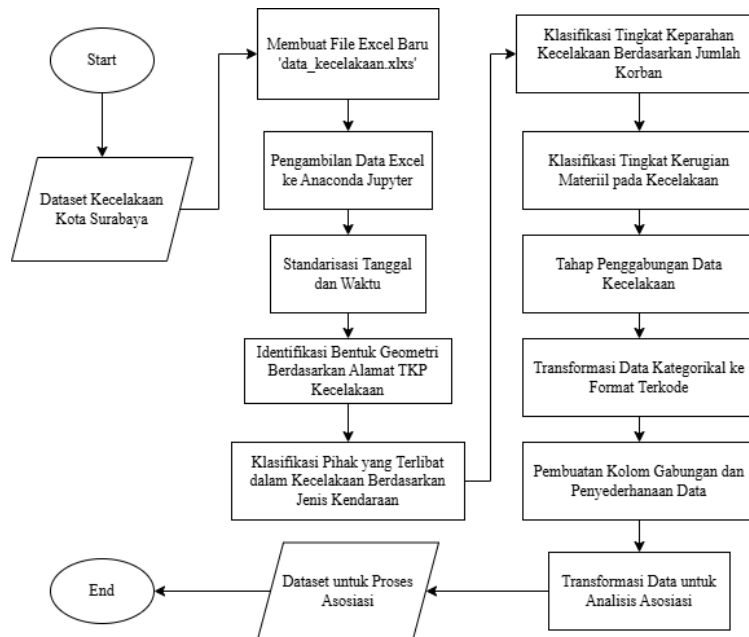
Start

Dataset Kecelakaan Kota Surabaya

Membuat File Excel Baru 'data_kecelakaan.xlxs'

Pengambilan Data Excel ke Anaconda Jupyter

Standarisasi Tanggal dan Waktu

Identifikasi Bentuk Geometri Berdasarkan Alamat TKP Kecelakaan

Klasifikasi Pihak yang Terlibat dalam Kecelakaan Berdasarkan Jenis Kendaraan

Klasifikasi Tingkat Keparahan Kecelakaan Berdasarkan Jumlah Korban

Klasifikasi Tingkat Kerugian Materiil pada Kecelakaan

Tahap Penggabungan Data Kecelakaan

Transformasi Data Kategorikal ke Format Terkode

Pembuatan Kolom Gabungan dan Penyederhanaan Data

Transformasi Data untuk Analisis Asosiasi

Dataset untuk Proses Asosiasi

End